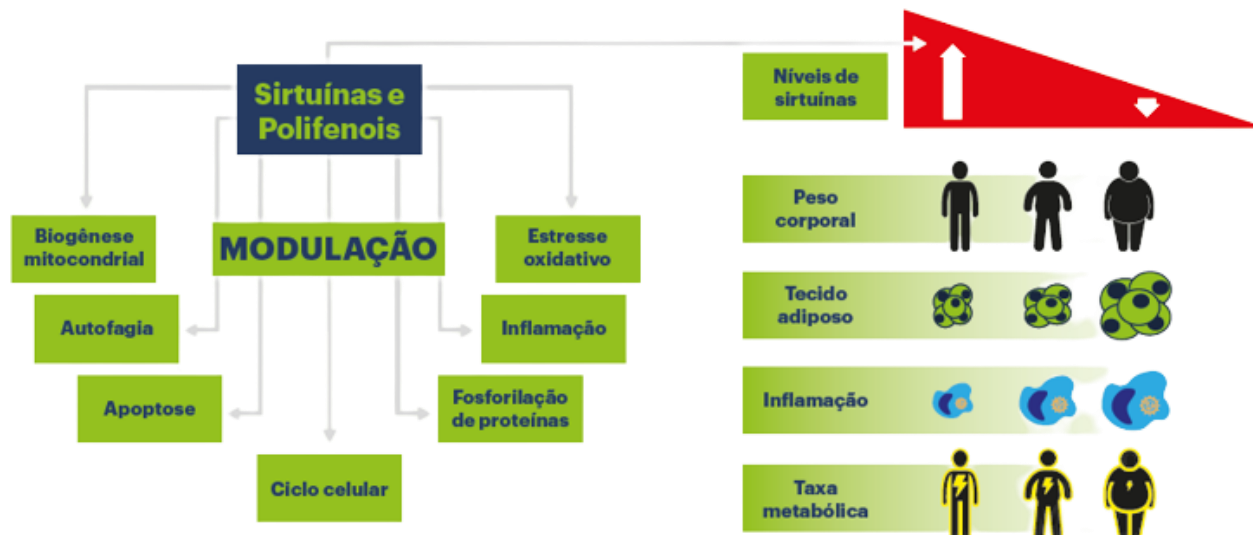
Sirtuínas e Polifenois

MODULAÇÃO

Biogênese mitocondrial

Autofagia

Apoptose

Ciclo celular

Fosforilação de proteínas

Inflamação

Estresse oxidativo

Níveis de sirtuínas

Peso corporal

Tecido adiposo

Inflamação

Taxa metabólica